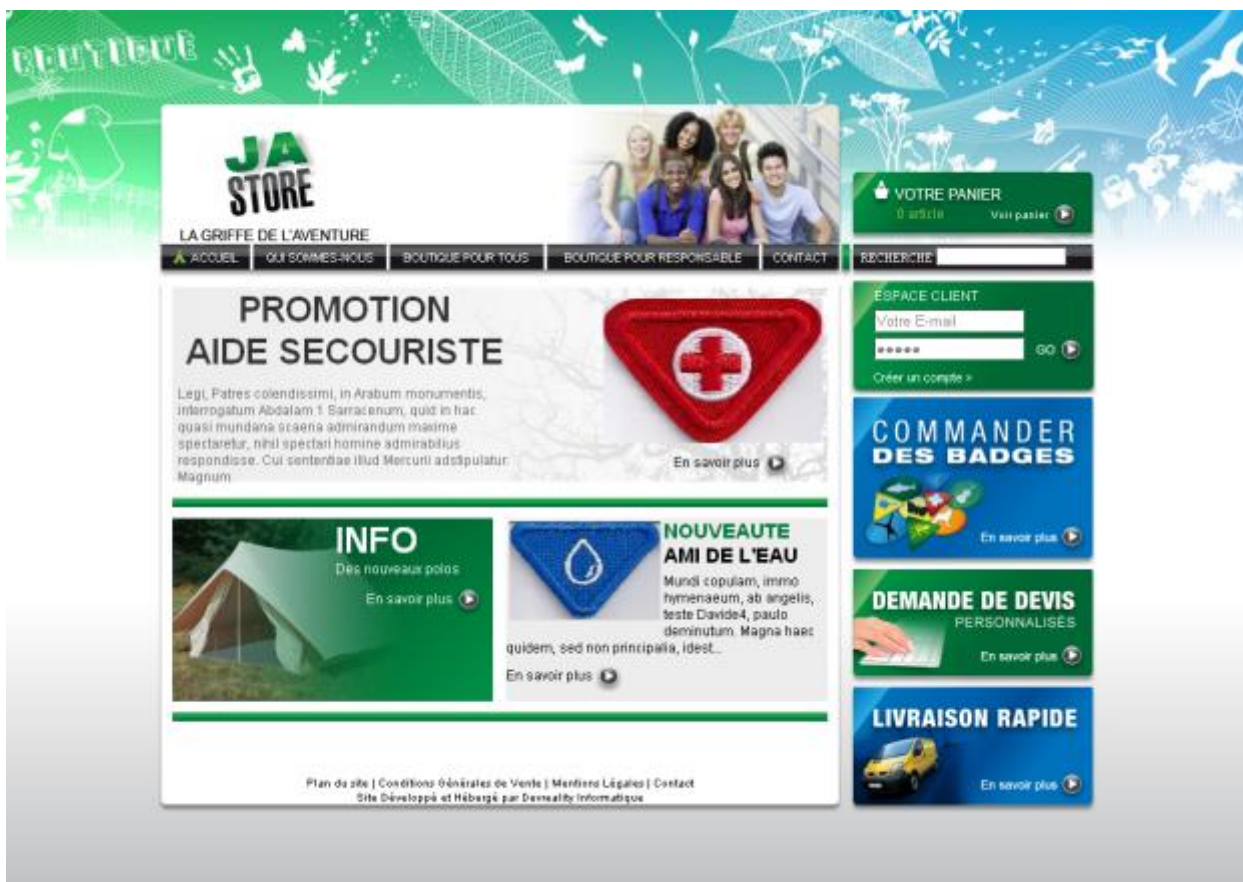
BOUTIQUE

JA STORE

LA GRIFFE DE L'AVENTURE

VOTRE PANIER
0 article
Voir panier

ACCUEIL | QUI SOMMES-NOUS | BOUTIQUE POUR TOUS | BOUTIQUE POUR RESPONSABLE | CONTACT

RECHERCHE

PROMOTION
AIDE SECOURISTE

Legi, Patres colendissimi, in Arabum monumentis, interrogatum Abdalam 1 Sarracenum, quid in hac quasi mundana scaena admirandum maxime spectaretur, nihil spectari homine admirabilius respondisse. Cui sententiae illud Mercurii adstipulatur: Magnum

En savoir plus

ESPACE CLIENT
Votre E-mail
•••••
GO
Créer un compte »

COMMANDER
DES BADGES
En savoir plus

INFO
Des nouveaux polos
En savoir plus

NOUVEAUTE
AMI DE L'EAU
Mundi copulam, immo hymenaeum, ab angelis, teste Davide4, paulo deminutum. Magna haec quidem, sed non principalia, idest...
En savoir plus

DEMANDE DE DEVIS
PERSONNALISÉS
En savoir plus

LIVRAISON RAPIDE
En savoir plus

Plan du site | Conditions Générales de Vente | Mentions Légales | Contact
Site Développé et Hébergé par Devreality Informatique